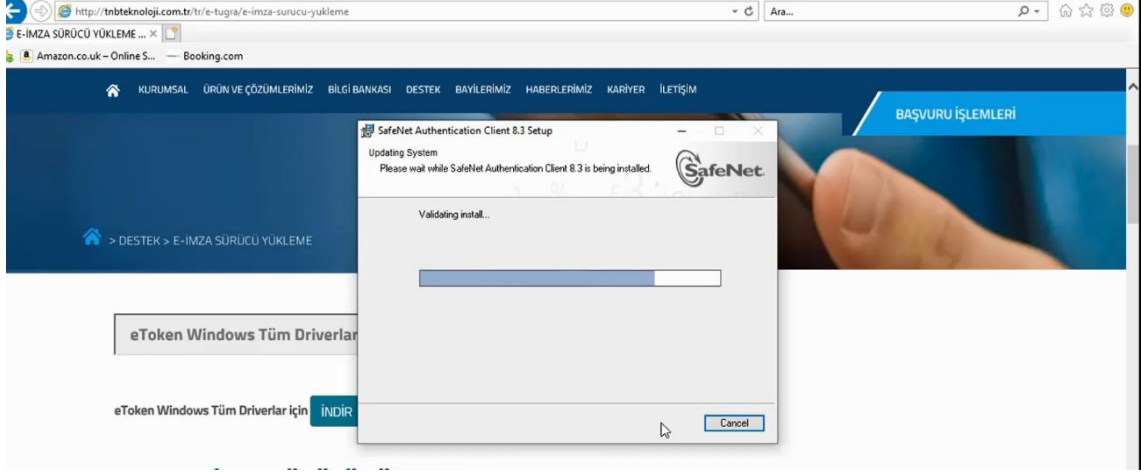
http://tnbteknoloji.com.tr/tr/e-tugra/e-imza-surucu-yukleme
Ara...
E-İMZA SÜRÜCÜ YÜKLEME ... ×
Amazon.co.uk – Online S...
Booking.com

KURUMSAL ÜRÜN VE ÇÖZÜMLERİMİZ BİLGİ BANKASI DESTEK BAYİLERİMİZ HABERLERİMİZ KARİYER İLETİŞİM

BAŞVURU İŞLEMLERİ

> DESTEK > E-İMZA SÜRÜCÜ YÜKLEME

eToken Windows Tüm Driverlar

eToken Windows Tüm Driverlar için İNDİR

SafeNet Authentication Client 8.3 Setup
Updating System
Please wait while SafeNet Authentication Client 8.3 is being installed.
SafeNet
Validating install...
Cancel